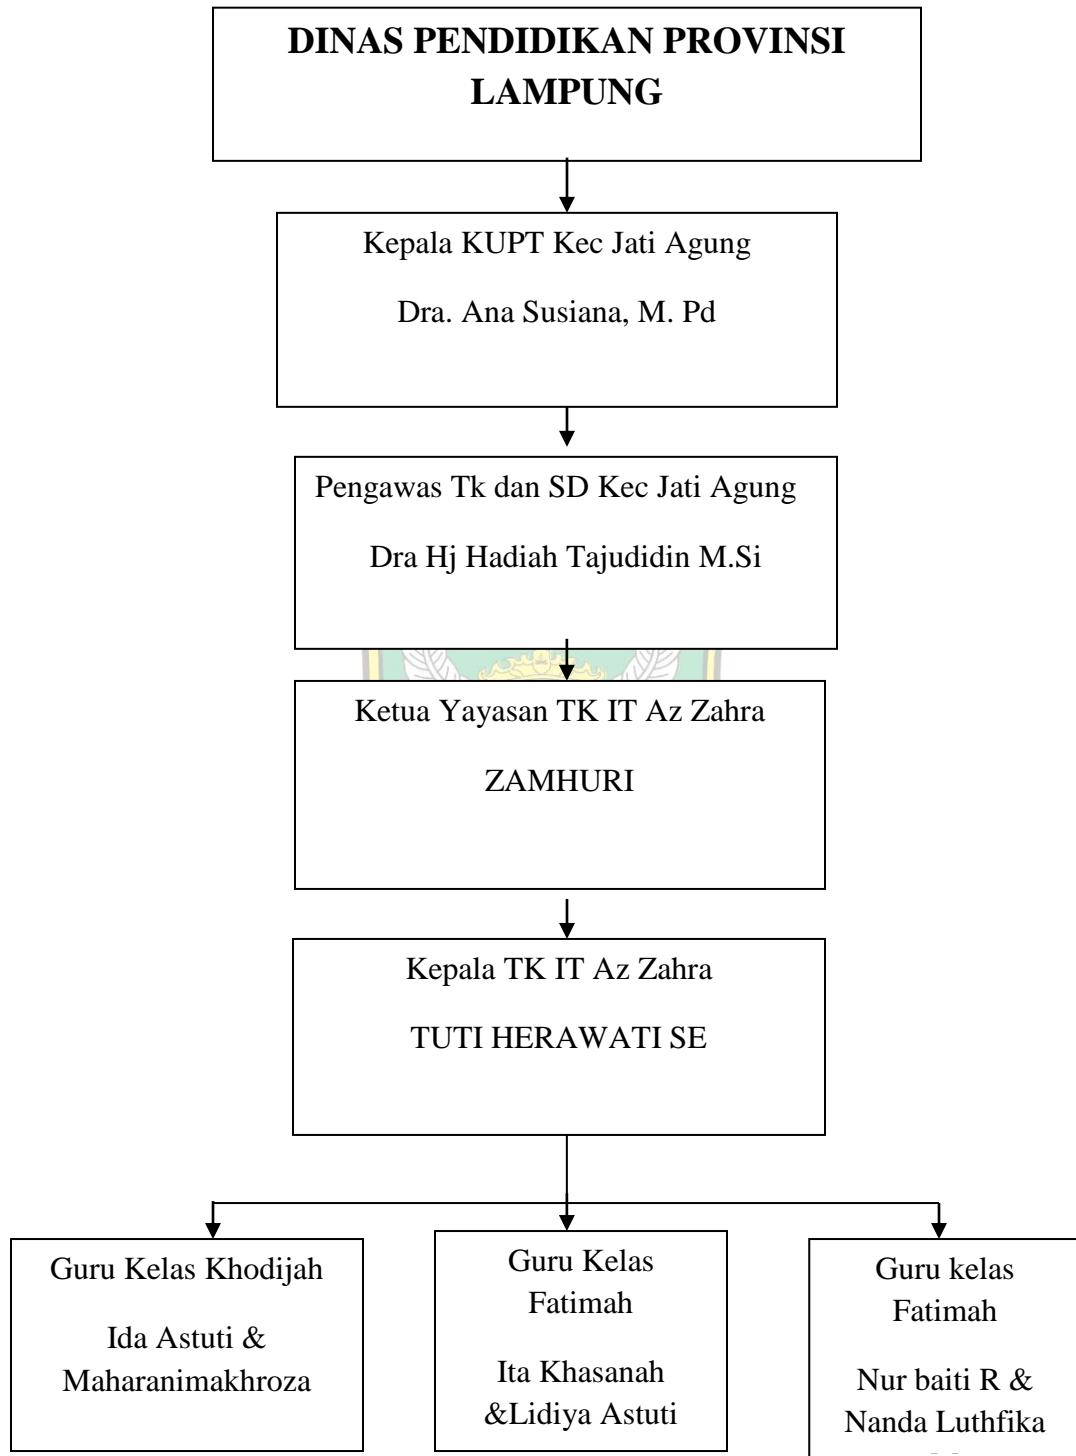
DINAS PENDIDIKAN PROVINSI LAMPUNG

Kepala KUPT Kec Jati Agung

Dra. Ana Susiana, M. Pd

Pengawas Tk dan SD Kec Jati Agung

Dra Hj Hadiah Tajudidin M.Si

Ketua Yayasan TK IT Az Zahra

ZAMHURI

Kepala TK IT Az Zahra

TUTI HERAWATI SE

Guru Kelas Khodijah

Ida Astuti & Maharanimakhroza

Guru Kelas Fatimah

Ita Khasanah &Lidiya Astuti

Guru kelas Fatimah

Nur baiti R & Nanda Luthfika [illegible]